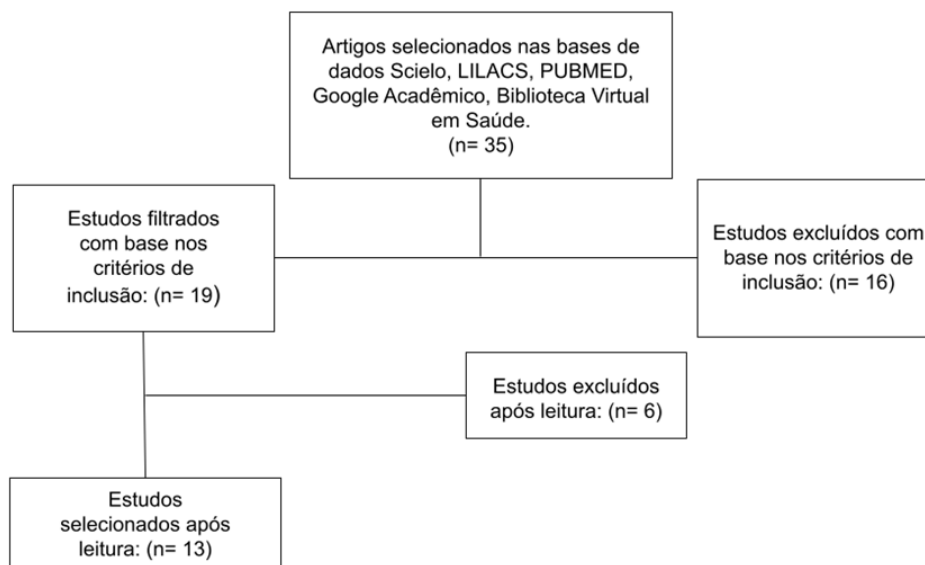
Artigos selecionados nas bases de dados Scielo, LILACS, PUBMED, Google Acadêmico, Biblioteca Virtual em Saúde.
(n= 35)

Estudos filtrados com base nos critérios de inclusão: (n= 19)

Estudos excluídos com base nos critérios de inclusão: (n= 16)

Estudos excluídos após leitura: (n= 6)

Estudos selecionados após leitura: (n= 13)